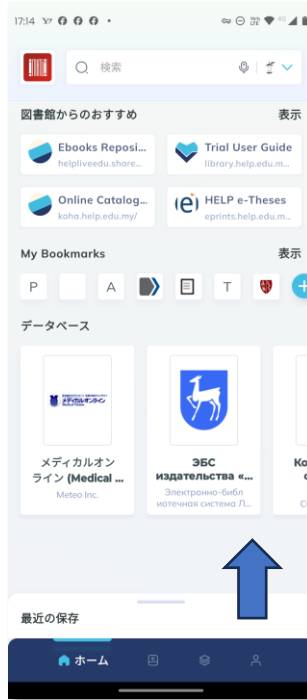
17:14

検索

図書館からのおすすめ
表示

Ebooks Reposi...
helpliveedu.shore...

Trial User Guide
library.help.edu.m...

Online Catalog...
koha.help.edu.my/

HELP e-Theses
eprints.help.edu.m...

My Bookmarks
表示

P
A
T

データベース

メディカルオンライン (Medical ...
Meteo Inc.

ЭБС издательства «...
Электронно-библиотечная система Л...

Ko

最近の保存

ホーム